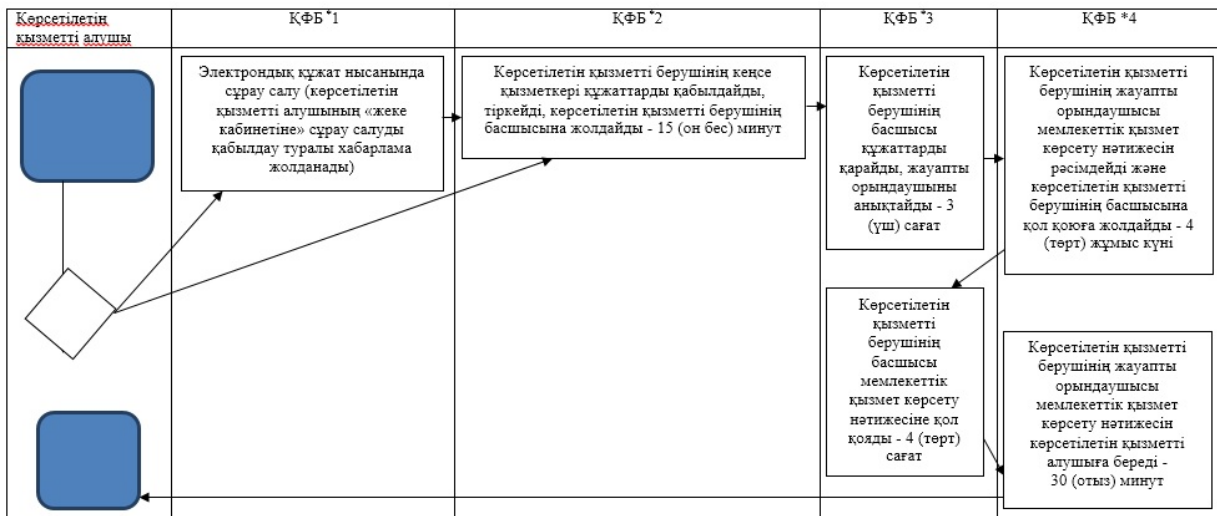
Көрсетілетін қызметті алушы

ҚФБ *1

ҚФБ *2

ҚФБ *3

ҚФБ *4

Электрондық құжат нысанында сұрау салу (көрсетілетін қызметті алушының «жеке кабинетіне» сұрау салуды қабылдау туралы хабарлама жолданады)

Көрсетілетін қызметті берушінің кеңсе қызметкері құжаттарды қабылдайды, тіркейді, көрсетілетін қызметті берушінің басшысына жолдайды - 15 (он бес) минут

Көрсетілетін қызметті берушінің басшысы құжаттарды қарайды, жауапты орындаушыны анықтайды - 3 (үш) сағат

Көрсетілетін қызметті берушінің жауапты орындаушысы мемлекеттік қызмет көрсету нәтижесін рәсімдейді және көрсетілетін қызметті берушінің басшысына қол қоюға жолдайды - 4 (төрт) жұмыс күні

Көрсетілетін қызметті берушінің басшысы мемлекеттік қызмет көрсету нәтижесіне қол қояды - 4 (төрт) сағат

Көрсетілетін қызметті берушінің жауапты орындаушысы мемлекеттік қызмет көрсету нәтижесін көрсетілетін қызметті алушыға береді - 30 (отыз) минут